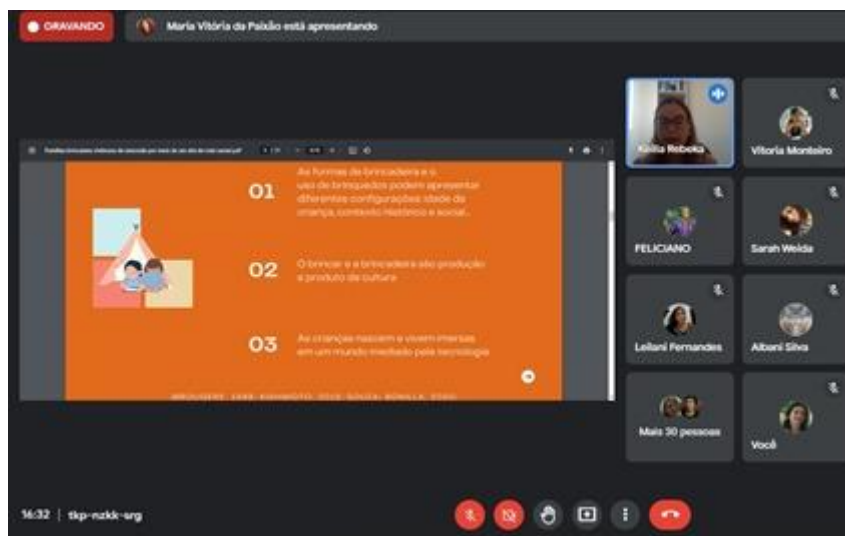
GRAVANDO

Maria Vitória da Paixão está apresentando

01 As formas de brincadeira e o uso de brinquedos podem apresentar diferentes configurações: idade da criança, contexto histórico e social...

02 O brincar e a brincadeira são produção e produto de cultura

03 As crianças nascem e vivem imersas em um mundo mediado pela tecnologia

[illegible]

Késlia Rebeka

Vitoria Monteiro

FELICIANO

Sarah Weida

Leilani Fernandes

Albani Silva

Mais 30 pessoas

Você

16:32 | tkp-nzkk-srg